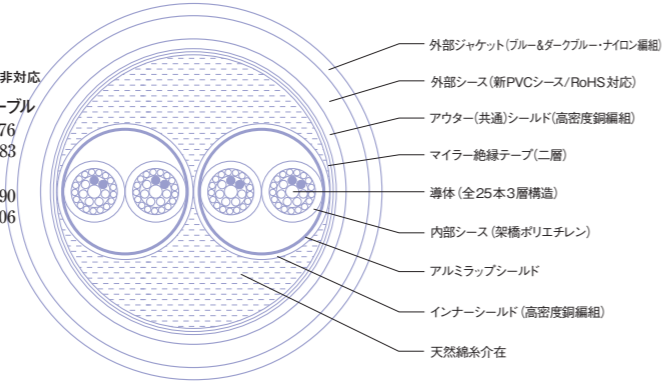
非対応
ーブル
76
83
90
06

外部ジャケット（ブルー&ダークブルー・ナイロン編組）
外部シース（新PVCシース/RoHS対応）
アウター（共通）シールド（高密度銅編組）
マイラー絶縁テープ（二層）
導体（全25本3層構造）
内部シース（架橋ポリエチレン）
アルミラップシールド
インナーシールド（高密度銅編組）
天然綿糸介在